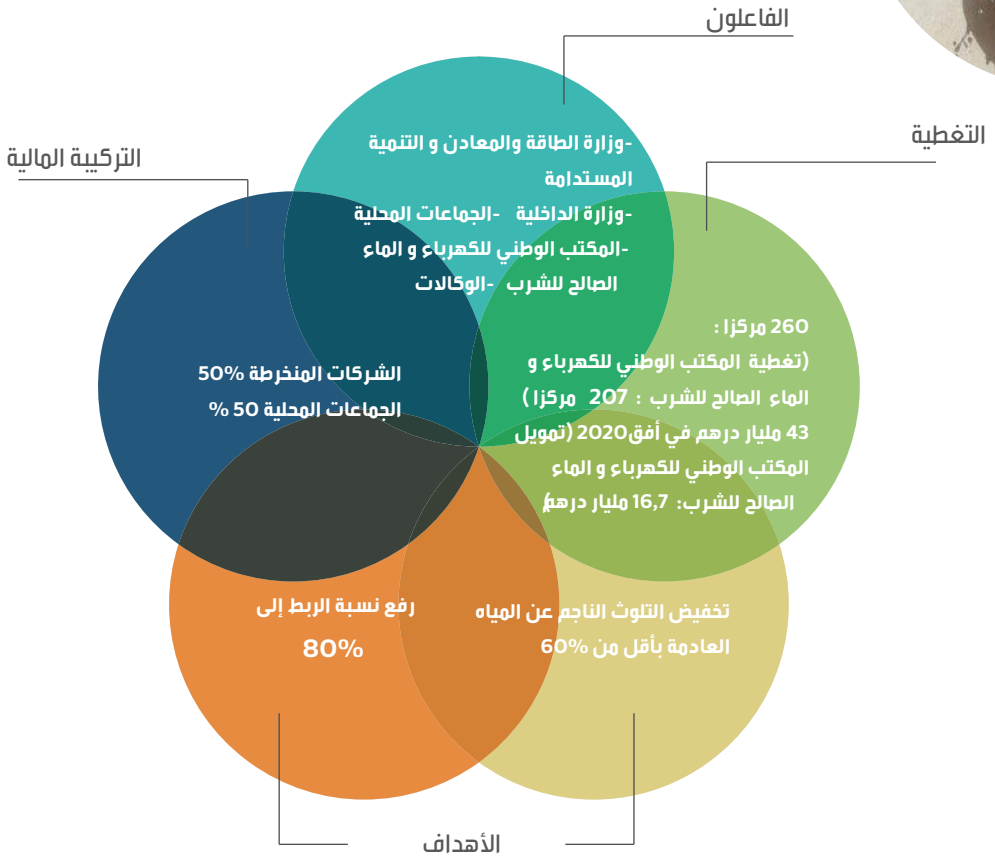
الفاعلون

-وزارة الطاقة والمعادن و التنمية المستدامة
-وزارة الداخلية -الجماعات المحلية
-المكتب الوطني للكهرباء و الماء الصالح للشرب -الوكالات

التركيبة المالية

الشركات المنخرطة 50%
الجماعات المحلية 50 %

التغطية

260 مركزا :
(تغطية المكتب الوطني للكهرباء و الماء الصالح للشرب : 207 مركزا )
43 مليار درهم في أفق2020 (تمويل المكتب الوطني للكهرباء و الماء الصالح للشرب: 16,7 مليار درهم)

رفع نسبة الربط إلى
80%

تخفيض التلوث الناجم عن المياه العادمة بأقل من 60%

الأهداف